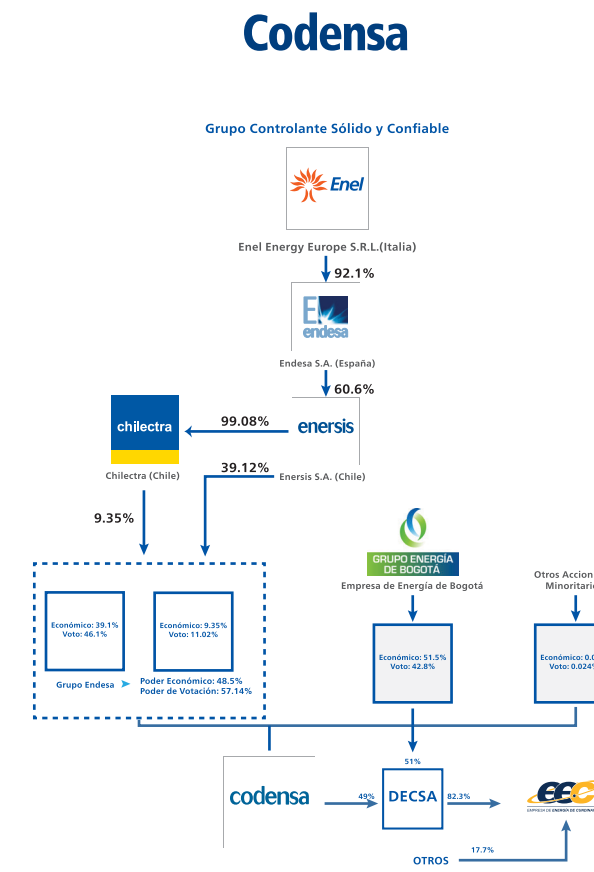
Codensa

Grupo Controlante Sólido y Confiable

Enel

Enel Energy Europe S.R.L.(Italia)

92.1%

endesa

Endesa S.A. (España)

60.6%

chilectra

99.08%

enersis

Chilectra (Chile)

39.12%

Enersis S.A. (Chile)

9.35%

GRUPO ENERGÍA DE BOGOTÁ

Empresa de Energía de Bogotá

Otros Accion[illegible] Minoritari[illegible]

Económico: 39.1%
Voto: 46.1%

Económico: 9.35%
Voto: 11.02%

Grupo Endesa

Poder Económico: 48.5%
Poder de Votación: 57.14%

Económico: 51.5%
Voto: 42.8%

Económico: 0.0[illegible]
Voto: 0.024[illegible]

51%

codensa

49%

DECSA

82.3%

EEC

EMPRESA DE ENERGÍA DE CUNDINAM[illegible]

OTROS

17.7%